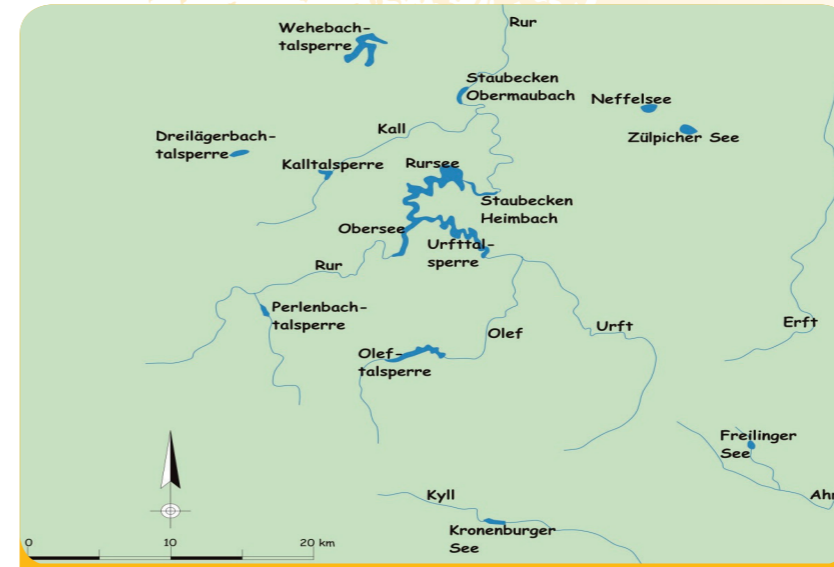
Rur

Wehebachtalsperre

Staubecken Obermaubach

Neffelsee

Dreilägerbachtalsperre

Kall

Zülpicher See

Kalltalsperre

Rursee

Staubecken Heimbach

Obersee

Urfttalsperre

Rur

Perlenbachtalsperre

Olef

Urft

Erft

Oleftalsperre

Freilinger See

Kyll

Ah

Kronenburger See

0 10 20 km